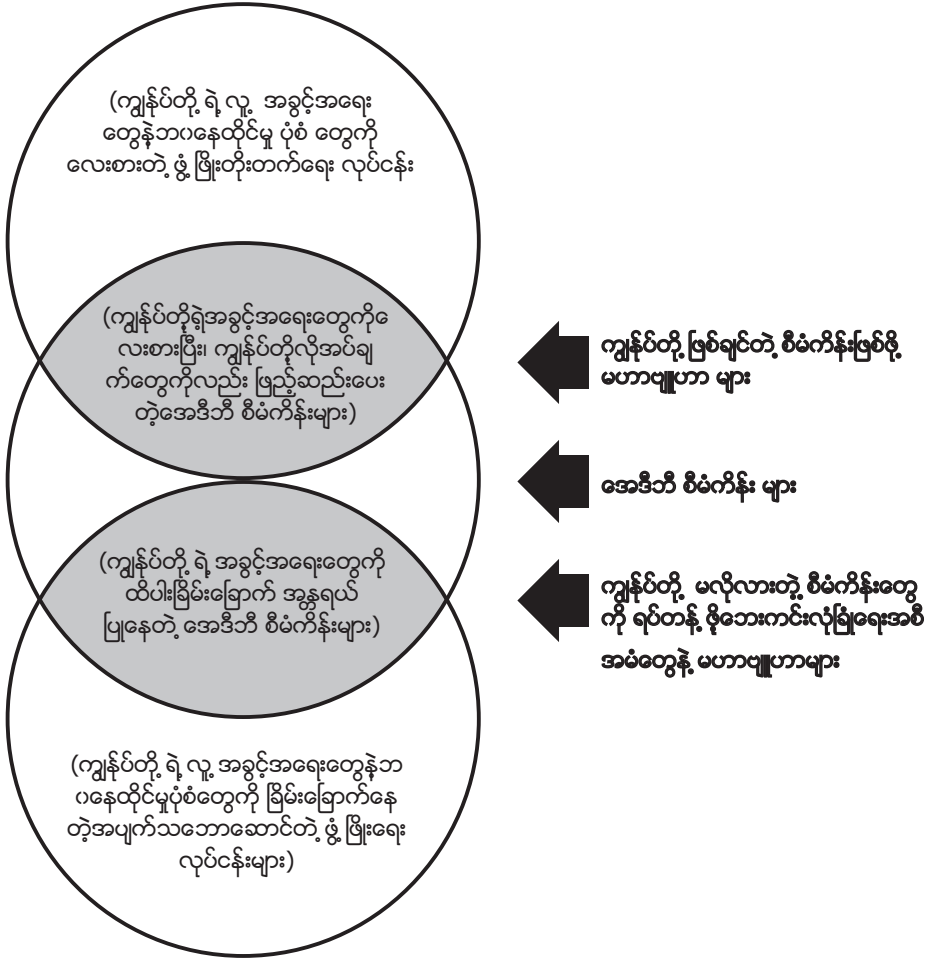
(ကျွန်ုပ်တို့ ရဲ့ လူ့ အခွင့်အရေး တွေနဲ့ဘဝနေထိုင်မှု ပုံစံ တွေကို လေးစားတဲ့ ဖွံ့ ဖြိုးတိုးတက်ရေး လုပ်ငန်း

(ကျွန်ုပ်တို့ရဲ့အခွင့်အရေးတွေကိုလေးစားပြီး၊ ကျွန်ုပ်တို့လိုအပ်ချက်တွေကိုလည်း ဖြည့်ဆည်းပေးတဲ့အေဒီဘီ စီမံကိန်းများ)

(ကျွန်ုပ်တို့ ရဲ့ အခွင့်အရေးတွေကို ထိပါးခြိမ်းခြောက် အန္တရယ် ပြုနေတဲ့ အေဒီဘီ စီမံကိန်းများ)

(ကျွန်ုပ်တို့ ရဲ့ လူ့ အခွင့်အရေးတွေနဲ့ဘဝနေထိုင်မှုပုံစံတွေကို ခြိမ်းခြောက်နေတဲ့အပျက်သဘောဆောင်တဲ့ ဖွံ့ ဖြိုးရေး လုပ်ငန်းများ)

ကျွန်ုပ်တို့ ဖြစ်ချင်တဲ့ စီမံကိန်းဖြစ်ဖို့ မဟာဗျူဟာ များ

အေဒီဘီ စီမံကိန်း များ

ကျွန်ုပ်တို့ မလိုလားတဲ့ စီမံကိန်းတွေကို ရပ်တန့် ဖို့ဘေးကင်းလုံခြုံရေးအစီအမံတွေနဲ့ မဟာဗျူဟာများ